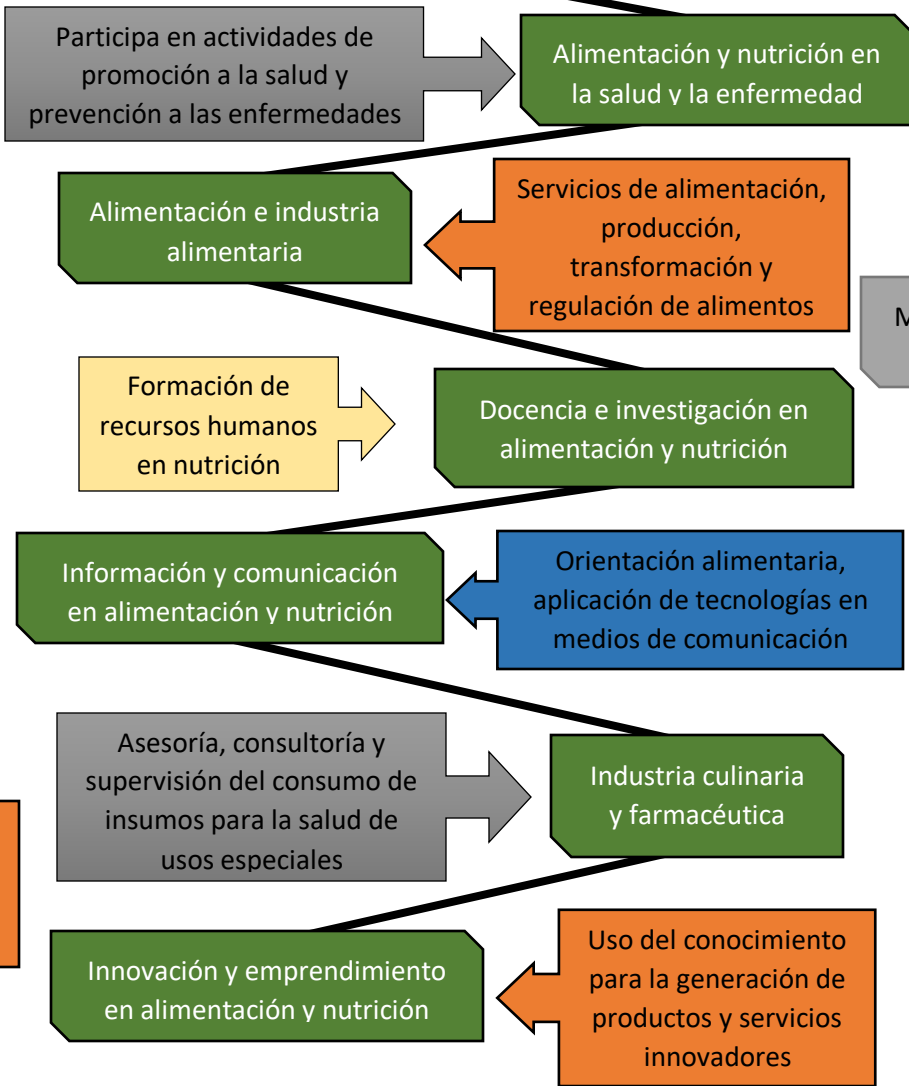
Participa en actividades de promoción a la salud y prevención a las enfermedades

Alimentación y nutrición en la salud y la enfermedad

Alimentación e industria alimentaria

Servicios de alimentación, producción, transformación y regulación de alimentos

M

Formación de recursos humanos en nutrición

Docencia e investigación en alimentación y nutrición

Información y comunicación en alimentación y nutrición

Orientación alimentaria, aplicación de tecnologías en medios de comunicación

Asesoría, consultoría y supervisión del consumo de insumos para la salud de usos especiales

Industria culinaria y farmacéutica

Innovación y emprendimiento en alimentación y nutrición

Uso del conocimiento para la generación de productos y servicios innovadores